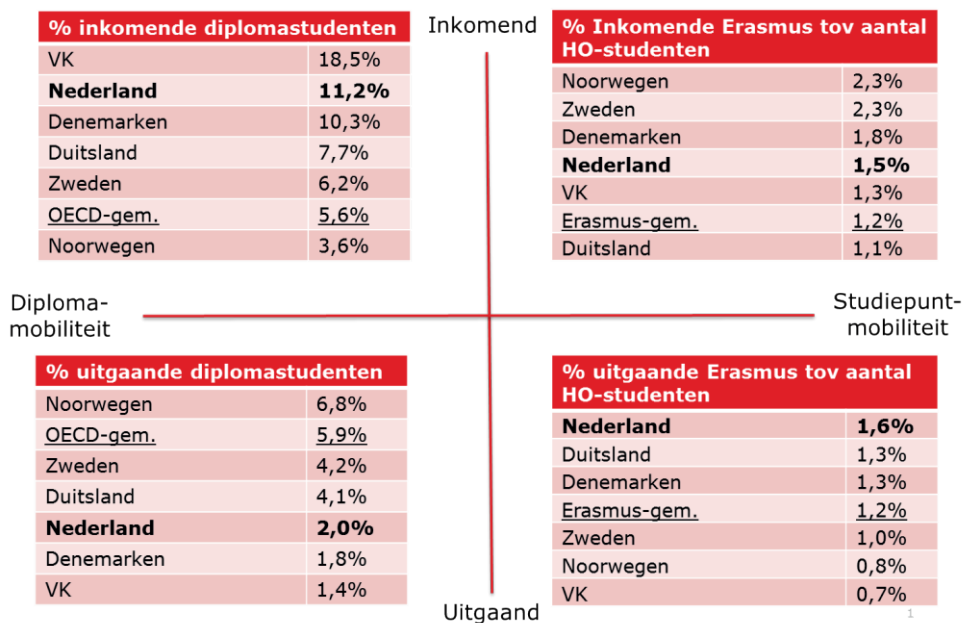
| % inkomende diplomastudenten | |
|---|---|
| VK | 18,5% |
| **Nederland** | **11,2%** |
| Denemarken | 10,3% |
| Duitsland | 7,7% |
| Zweden | 6,2% |
| OECD-gem. | 5,6% |
| Noorwegen | 3,6% |

Inkomend

| % Inkomende Erasmus tov aantal HO-studenten | |
|---|---|
| Noorwegen | 2,3% |
| Zweden | 2,3% |
| Denemarken | 1,8% |
| **Nederland** | **1,5%** |
| VK | 1,3% |
| Erasmus-gem. | 1,2% |
| Duitsland | 1,1% |

Diploma-mobiliteit

Studiepunt-mobiliteit

| % uitgaande diplomastudenten | |
|---|---|
| Noorwegen | 6,8% |
| OECD-gem. | 5,9% |
| Zweden | 4,2% |
| Duitsland | 4,1% |
| **Nederland** | **2,0%** |
| Denemarken | 1,8% |
| VK | 1,4% |

| % uitgaande Erasmus tov aantal HO-studenten | |
|---|---|
| **Nederland** | **1,6%** |
| Duitsland | 1,3% |
| Denemarken | 1,3% |
| Erasmus-gem. | 1,2% |
| Zweden | 1,0% |
| Noorwegen | 0,8% |
| VK | 0,7% |

Uitgaand

1